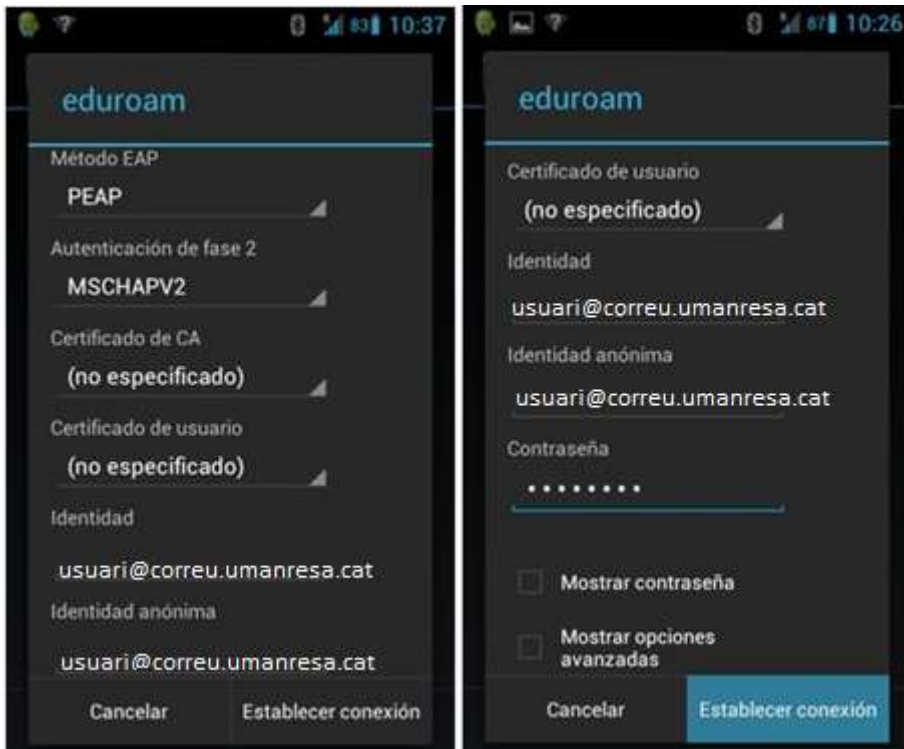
83 10:37

eduroam

Método EAP

PEAP

Autenticación de fase 2

MSCHAPV2

Certificado de CA

(no especificado)

Certificado de usuario

(no especificado)

Identidad

usuari@correu.umanresa.cat

Identidad anónima

usuari@correu.umanresa.cat

Cancelar

Establecer conexión

87 10:26

eduroam

Certificado de usuario

(no especificado)

Identidad

usuari@correu.umanresa.cat

Identidad anónima

usuari@correu.umanresa.cat

Contraseña

••••••••

Mostrar contraseña

Mostrar opciones avanzadas

Cancelar

Establecer conexión